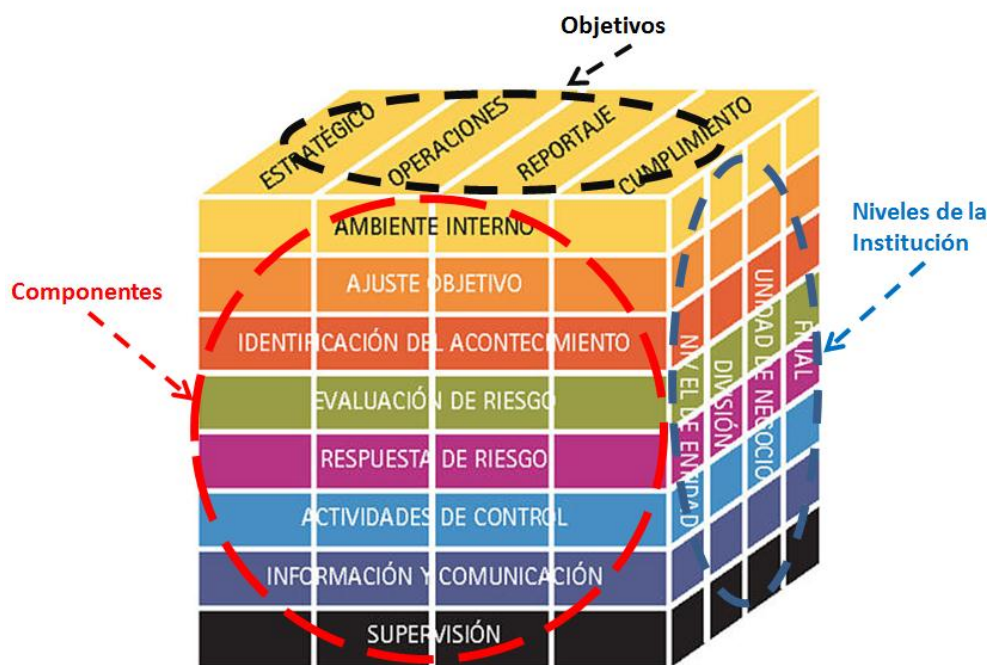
Objetivos

ESTRATÉGICO
OPERACIONES
REPORTAJE
CUMPLIMIENTO

Niveles de la Institución

Componentes

AMBIENTE INTERNO
AJUSTE OBJETIVO
IDENTIFICACIÓN DEL ACONTECIMIENTO
EVALUACIÓN DE RIESGO
RESPUESTA DE RIESGO
ACTIVIDADES DE CONTROL
INFORMACIÓN Y COMUNICACIÓN
SUPERVISIÓN

NIVEL DE ENTIDAD
DIVISIÓN
UNIDAD DE NEGOCIO
FILIAL